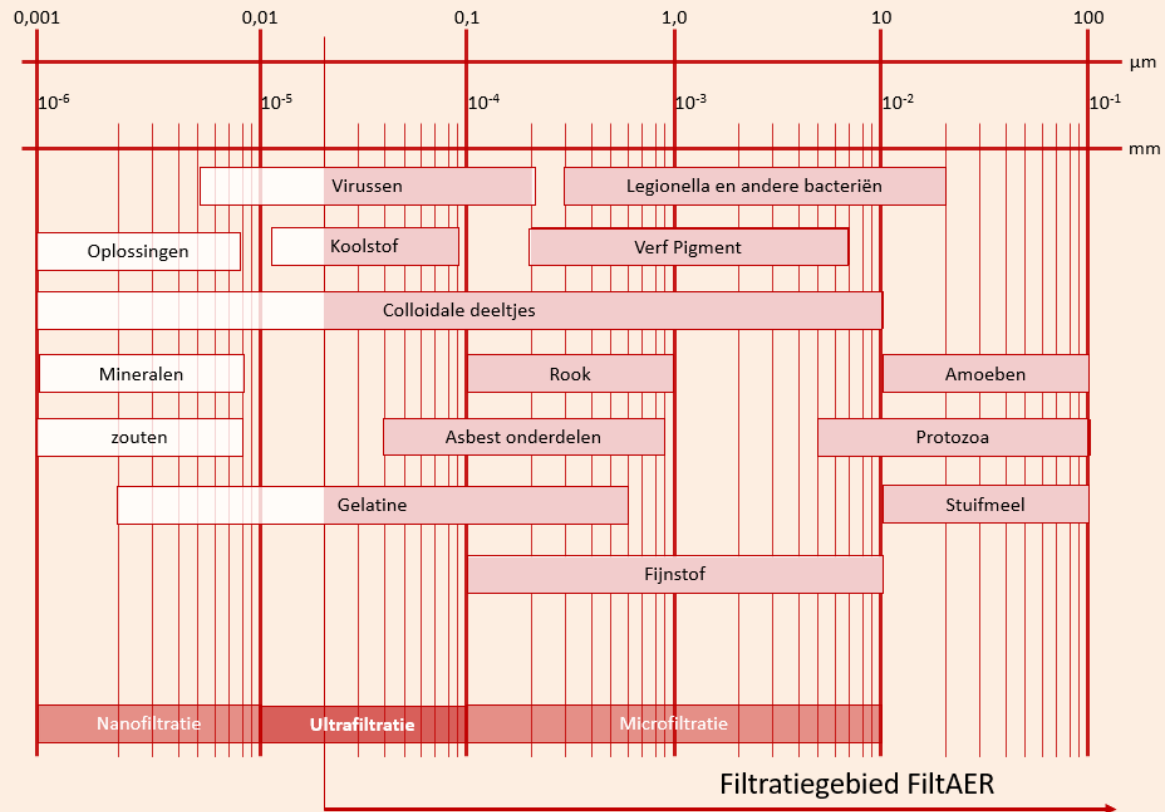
0,001 0,01 0,1 1,0 10 100

µm

$10^{-6}$ $10^{-5}$ $10^{-4}$ $10^{-3}$ $10^{-2}$ $10^{-1}$

mm

Virussen

Legionella en andere bacteriën

Oplossingen

Koolstof

Verf Pigment

Colloidale deeltjes

Mineralen

Rook

Amoeben

zouten

Asbest onderdelen

Protozoa

Gelatine

Stuifmeel

Fijnstof

Nanofiltratie

Ultrafiltratie

Microfiltratie

Filtratiegebied FiltAER